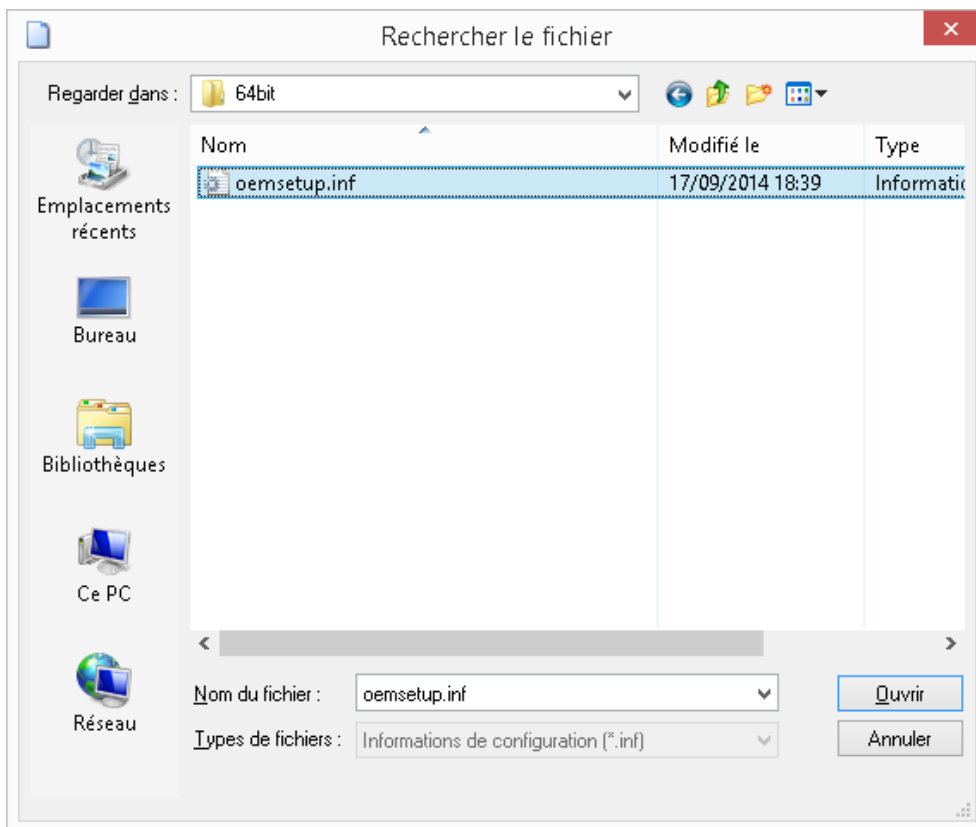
Rechercher le fichier

Regarder dans : 64bit

Emplacements récents

Bureau

Bibliothèques

Ce PC

Réseau

| Nom | Modifié le | Type |
|---|---|---|
| oemsetup.inf | 17/09/2014 18:39 | Informatio |

Nom du fichier : oemsetup.inf

Types de fichiers : Informations de configuration (*.inf)

Ouvrir

Annuler